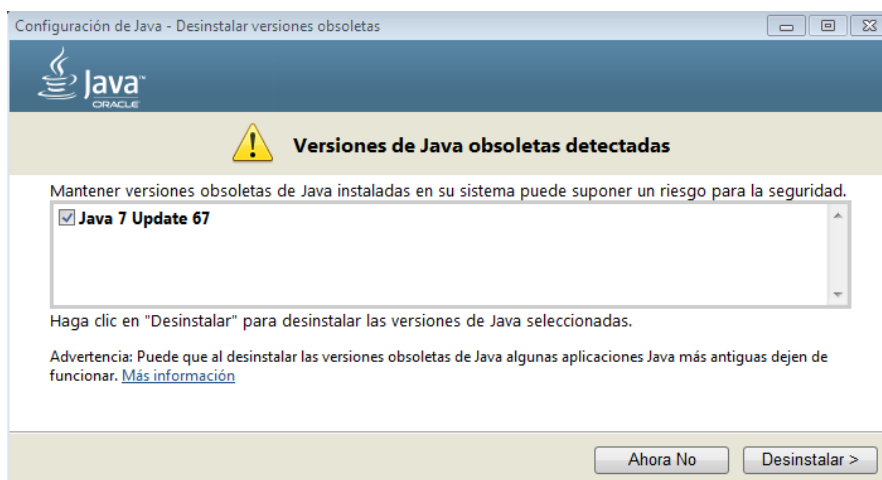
Configuración de Java - Desinstalar versiones obsoletas

Java
ORACLE

Versiones de Java obsoletas detectadas

Mantener versiones obsoletas de Java instaladas en su sistema puede suponer un riesgo para la seguridad.

Java 7 Update 67

Haga clic en "Desinstalar" para desinstalar las versiones de Java seleccionadas.

Advertencia: Puede que al desinstalar las versiones obsoletas de Java algunas aplicaciones Java más antiguas dejen de funcionar. Más información

Ahora No
Desinstalar >